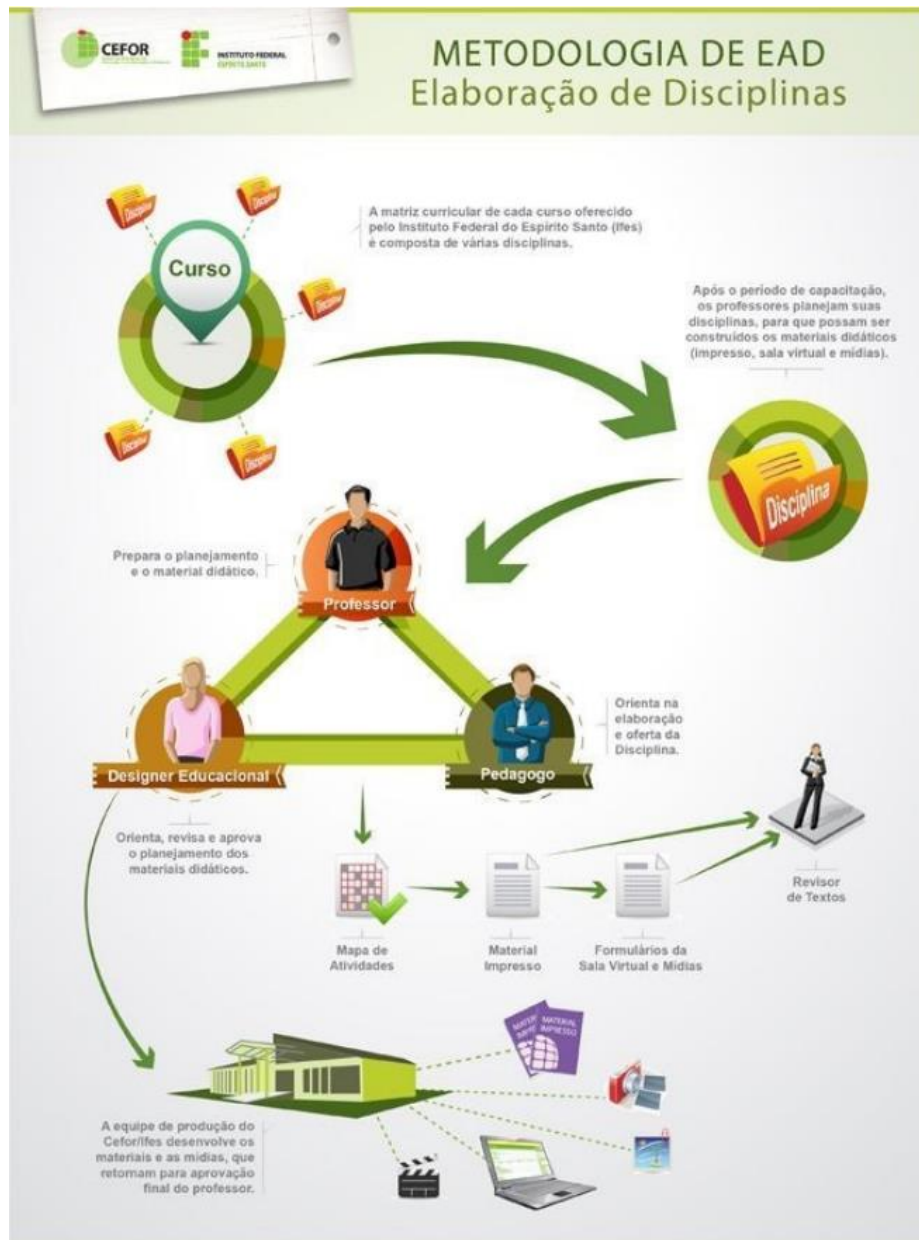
CEFOR

INSTITUTO FEDERAL
ESPÍRITO SANTO

METODOLOGIA DE EAD
Elaboração de Disciplinas

Disciplina

Disciplina

Curso

Disciplina

Disciplina

Disciplina

A matriz curricular de cada curso oferecido pelo Instituto Federal do Espírito Santo (Ifes) é composta de várias disciplinas.

Após o período de capacitação, os professores planejam suas disciplinas, para que possam ser construídos os materiais didáticos (impresso, sala virtual e mídias).

Disciplina

Prepara o planejamento e o material didático.

Professor

Orienta na elaboração e oferta da Disciplina.

Designer Educacional

Pedagogo

Orienta, revisa e aprova o planejamento dos materiais didáticos.

Mapa de Atividades

Material Impresso

Formulários da Sala Virtual e Mídias

Revisor de Textos

MATERIAL IMPRESSO

MATERIAL IMPRESSO

A equipe de produção do Cefor/Ifes desenvolve os materiais e as mídias, que retornam para aprovação final do professor.